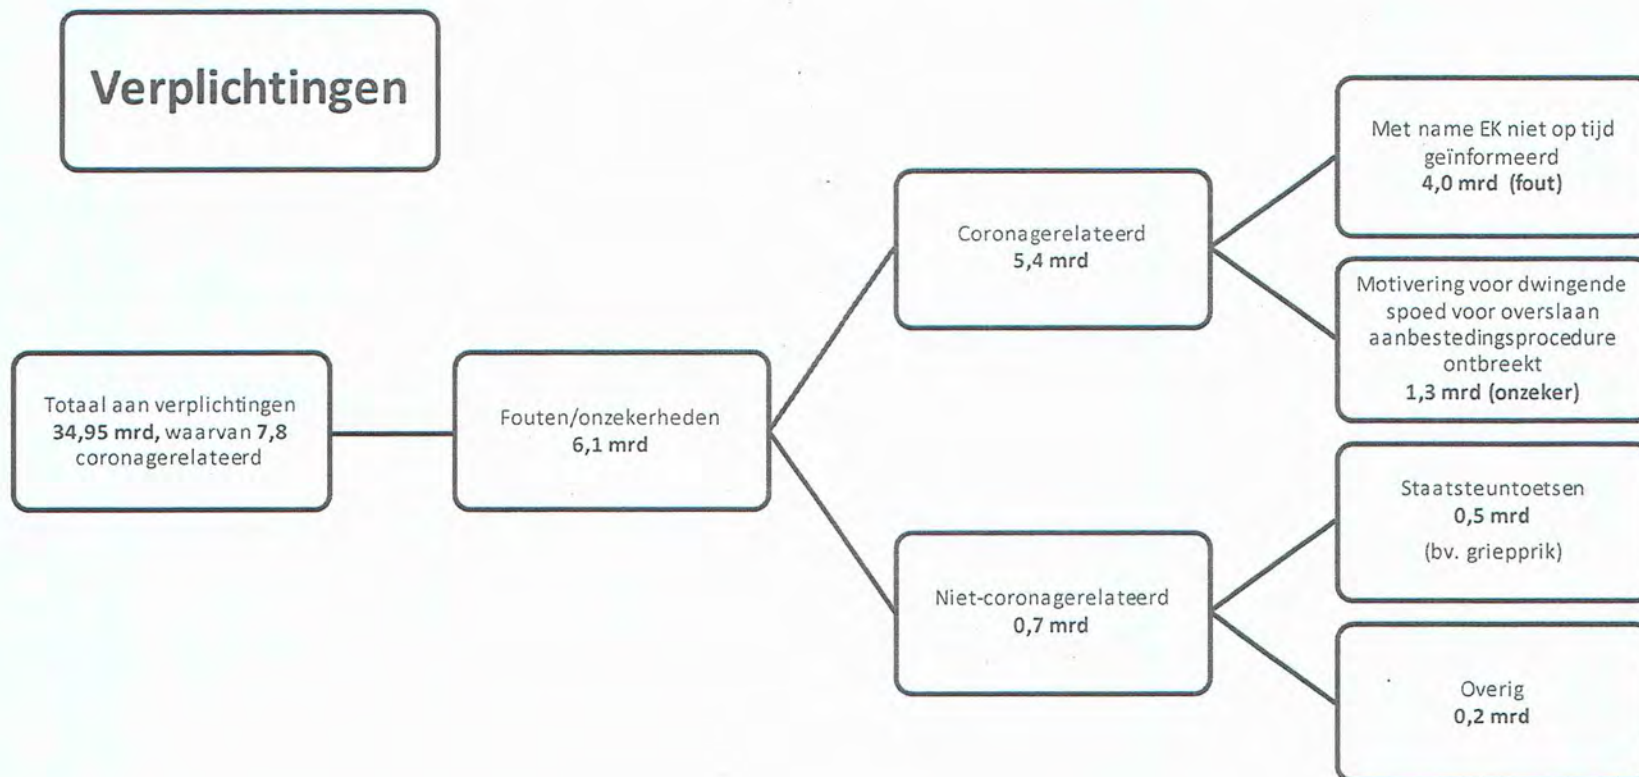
Verplichtingen

Totaal aan verplichtingen 34,95 mrd, waarvan 7,8 coronagerelateerd

Fouten/onzekerheden 6,1 mrd

Coronagerelateerd 5,4 mrd

Niet-coronagerelateerd 0,7 mrd

Met name EK niet op tijd geïnformeerd 4,0 mrd (fout)

Motivering voor dwingende spoed voor overslaan aanbestedingsprocedure ontbreekt 1,3 mrd (onzeker)

Staatsteuntoetsen 0,5 mrd (bv. griepprik)

Overig 0,2 mrd